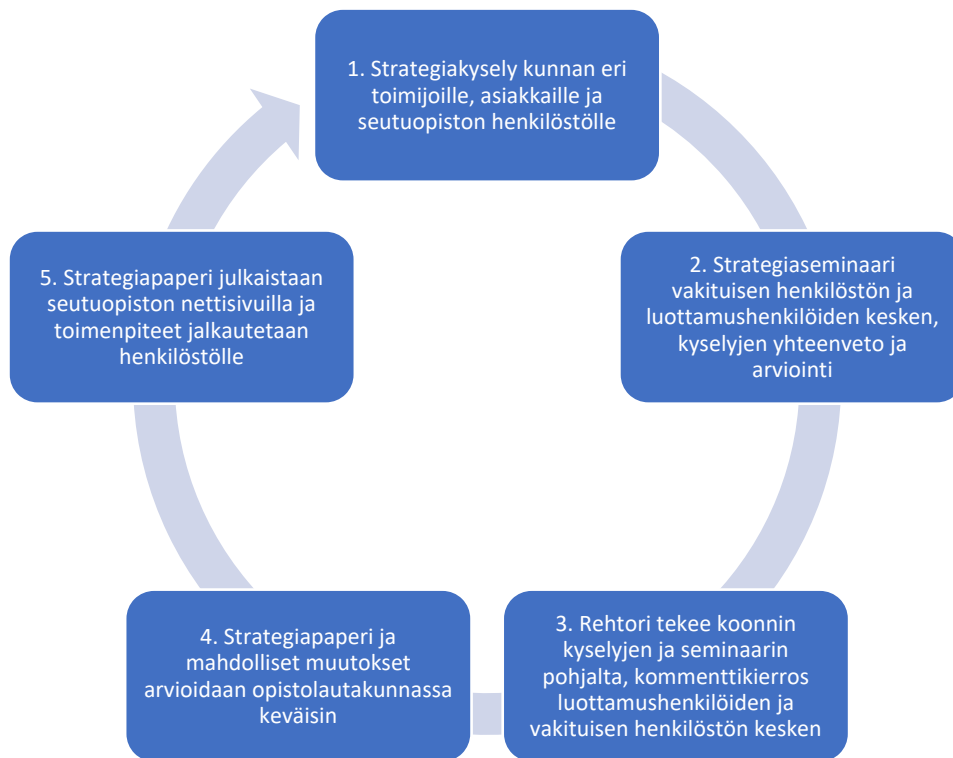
1. Strategiakysely kunnan eri toimijoille, asiakkaille ja seutuopiston henkilöstölle

2. Strategiaseminaari vakituisen henkilöstön ja luottamushenkilöiden kesken, kyselyjen yhteenveto ja arviointi

3. Rehtori tekee koonnin kyselyjen ja seminaarin pohjalta, kommenttikierros luottamushenkilöiden ja vakituisen henkilöstön kesken

4. Strategiapaperi ja mahdolliset muutokset arvioidaan opistolautakunnassa keväisin

5. Strategiapaperi julkaistaan seutuopiston nettisivuilla ja toimenpiteet jalkautetaan henkilöstölle